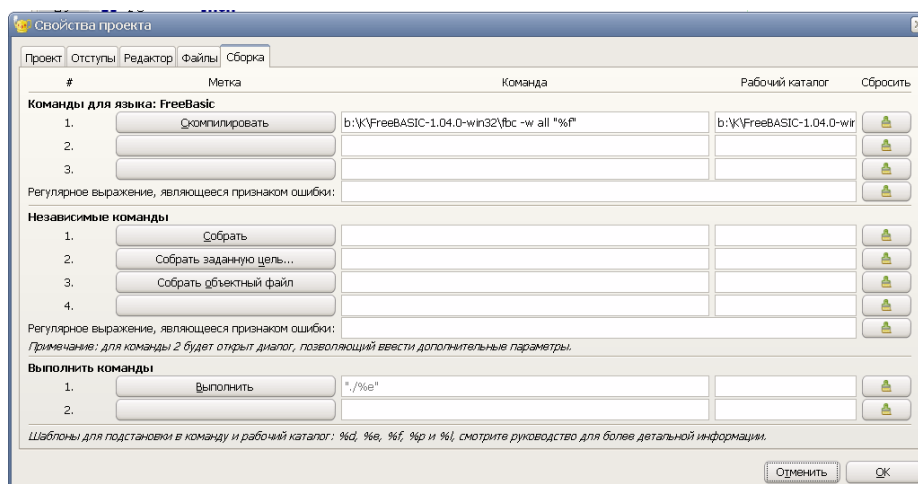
Свойства проекта

Проект | Отступы | Редактор | Файлы | Сборка

| # | Метка | Команда | Рабочий каталог | Сбросить |
|---|---|---|---|---|

**Команды для языка: FreeBasic**

| # | Метка | Команда | Рабочий каталог |
|---|---|---|---|
| 1. | Скомпилировать | b:\K\FreeBASIC-1.04.0-win32\fbc -w all "%f" | b:\K\FreeBASIC-1.04.0-wir |
| 2. | | | |
| 3. | | | |

Регулярное выражение, являющееся признаком ошибки:

**Независимые команды**

| # | Метка | Команда | Рабочий каталог |
|---|---|---|---|
| 1. | Собрать | | |
| 2. | Собрать заданную цель... | | |
| 3. | Собрать объектный файл | | |
| 4. | | | |

Регулярное выражение, являющееся признаком ошибки:

Примечание: для команды 2 будет открыт диалог, позволяющий ввести дополнительные параметры.

**Выполнить команды**

| # | Метка | Команда | Рабочий каталог |
|---|---|---|---|
| 1. | Выполнить | "./%e" | |
| 2. | | | |

Шаблоны для подстановки в команду и рабочий каталог: %d, %e, %f, %p и %l, смотрите руководство для более детальной информации.

Отменить | OK